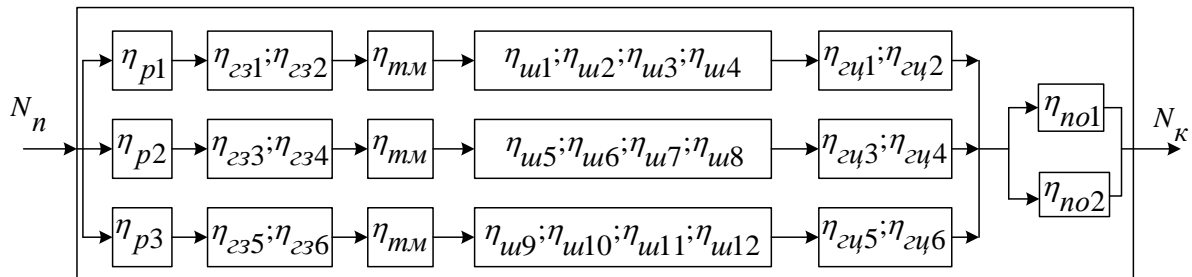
$N_n$

$\eta_{p1}$ $\eta_{гз1};\eta_{гз2}$ $\eta_{тм}$ $\eta_{ш1};\eta_{ш2};\eta_{ш3};\eta_{ш4}$ $\eta_{гц1};\eta_{гц2}$

$\eta_{p2}$ $\eta_{гз3};\eta_{гз4}$ $\eta_{тм}$ $\eta_{ш5};\eta_{ш6};\eta_{ш7};\eta_{ш8}$ $\eta_{гц3};\eta_{гц4}$

$\eta_{p3}$ $\eta_{гз5};\eta_{гз6}$ $\eta_{тм}$ $\eta_{ш9};\eta_{ш10};\eta_{ш11};\eta_{ш12}$ $\eta_{гц5};\eta_{гц6}$

$\eta_{по1}$

$\eta_{по2}$

$N_к$